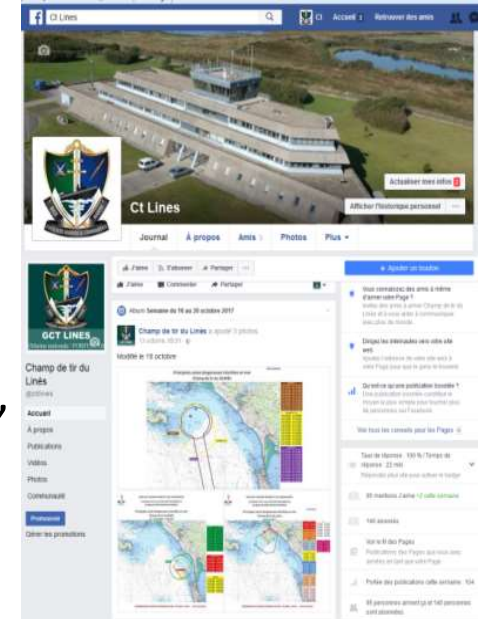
Ct Lines

Ct Accueil Retrouver des amis

Actualiser mes infos

Afficher l'historique personnel

Ct Lines

Journal À propos Amis Photos Plus

GCT LINES

Champ de tir du Linès

Accueil

À propos

Publications

Vidéos

Photos

Communauté

Promouvoir

Gérer les promotions

J'aime S'abonner Partager

J'aime Commenter Partager

Ajouter un bouton

Album Semaine du 16 au 20 octobre 2017

Champ de tir du Linès a ajouté 3 photos.

Modifié le 16 octobre

Vous connaissez des amis à même d'aimer votre Page ?

Dirigez les internautes vers votre site web

Qu'est-ce qu'une publication boostée ?

Voir tous les conseils pour les Pages

Taux de réponse : 100 % / Temps de réponse : 22 min

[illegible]

140 abonnés

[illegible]

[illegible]

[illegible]